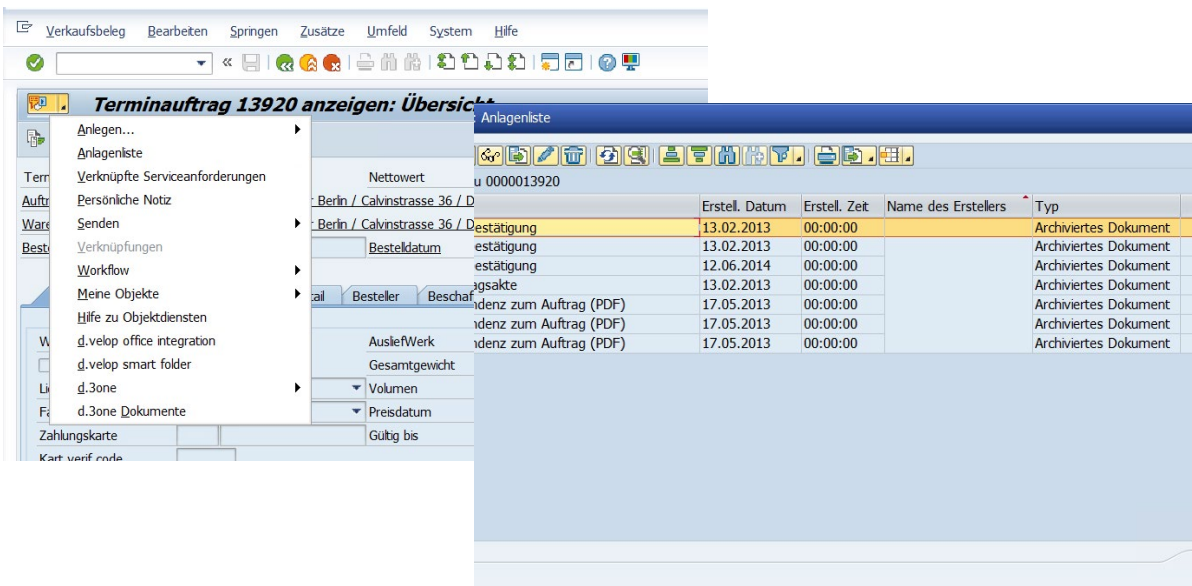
Verkaufsbeleg Bearbeiten Springen Zusätze Umfeld System Hilfe

Terminauftrag 13920 anzeigen: Übersicht

Anlegen...
Anlagenliste
Verknüpfte Serviceanforderungen
Persönliche Notiz
Senden
Verknüpfungen
Workflow
Meine Objekte
Hilfe zu Objektdiensten
d.velop office integration
d.velop smart folder
d.3one
d.3one Dokumente

Term
Auftr
Ware
Beste
Nettowert
r Berlin / Calvinstrasse 36 / D
r Berlin / Calvinstrasse 36 / D
Bestelldatum
tail Besteller Beschaf
W
AusliefWerk
Gesamtgewicht
Li Volumen
Fa Preisdatum
Zahlungskarte Gültig bis
Kart verif code

Anlagenliste

u 0000013920

| | Erstell. Datum | Erstell. Zeit | Name des Erstellers | Typ |
|---|---|---|---|---|
| estätigung | 13.02.2013 | 00:00:00 | | Archiviertes Dokument |
| estätigung | 13.02.2013 | 00:00:00 | | Archiviertes Dokument |
| estätigung | 12.06.2014 | 00:00:00 | | Archiviertes Dokument |
| gsakte | 13.02.2013 | 00:00:00 | | Archiviertes Dokument |
| ndenz zum Auftrag (PDF) | 17.05.2013 | 00:00:00 | | Archiviertes Dokument |
| ndenz zum Auftrag (PDF) | 17.05.2013 | 00:00:00 | | Archiviertes Dokument |
| ndenz zum Auftrag (PDF) | 17.05.2013 | 00:00:00 | | Archiviertes Dokument |